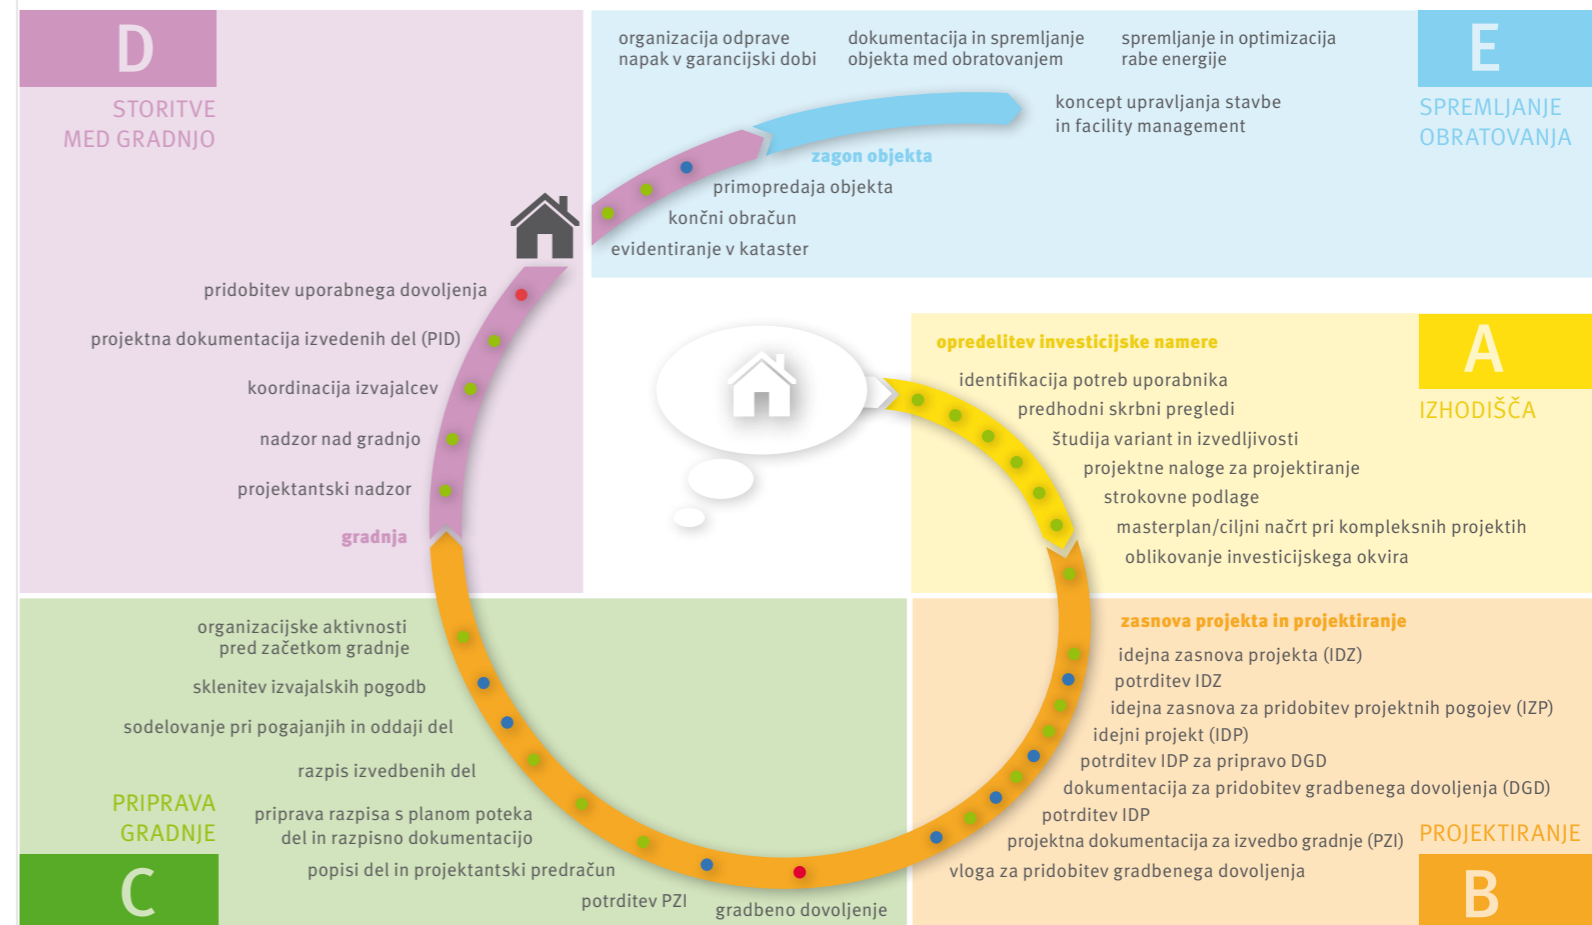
D

STORITVE MED GRADNJO

organizacija odprave napak v garancijski dobi

dokumentacija in spremljanje objekta med obratovanjem

spremljanje in optimizacija rabe energije

E

SPREMLJANJE OBRATOVANJA

koncept upravljanja stavbe in facility management

zagon objekta

primopredaja objekta

končni obračun

evidentiranje v kataster

pridobitev uporabnega dovoljenja

projektna dokumentacija izvedenih del (PID)

koordinacija izvajalcev

nadzor nad gradnjo

projektantski nadzor

gradnja

opredelitev investicijske namere

A

IZHODIŠČA

identifikacija potreb uporabnika

predhodni skrbni pregledi

študija variant in izvedljivosti

projektne naloge za projektiranje

strokovne podlage

masterplan/ciljni načrt pri kompleksnih projektih

oblikovanje investicijskega okvira

zasnova projekta in projektiranje

idejna zasnova projekta (IDZ)

potrditev IDZ

idejna zasnova za pridobitev projektnih pogojev (IZP)

idejni projekt (IDP)

potrditev IDP za pripravo DGD

dokumentacija za pridobitev gradbenega dovoljenja (DGD)

potrditev IDP

projektna dokumentacija za izvedbo gradnje (PZI)

PROJEKTIRANJE

vloga za pridobitev gradbenega dovoljenja

B

organizacijske aktivnosti pred začetkom gradnje

sklenitev izvajalskih pogodb

sodelovanje pri pogajanjih in oddaji del

razpis izvedbenih del

PRIPRAVA GRADNJE

priprava razpisa s planom poteka del in razpisno dokumentacijo

popisi del in projektantski predračun

C

potrditev PZI

gradbeno dovoljenje